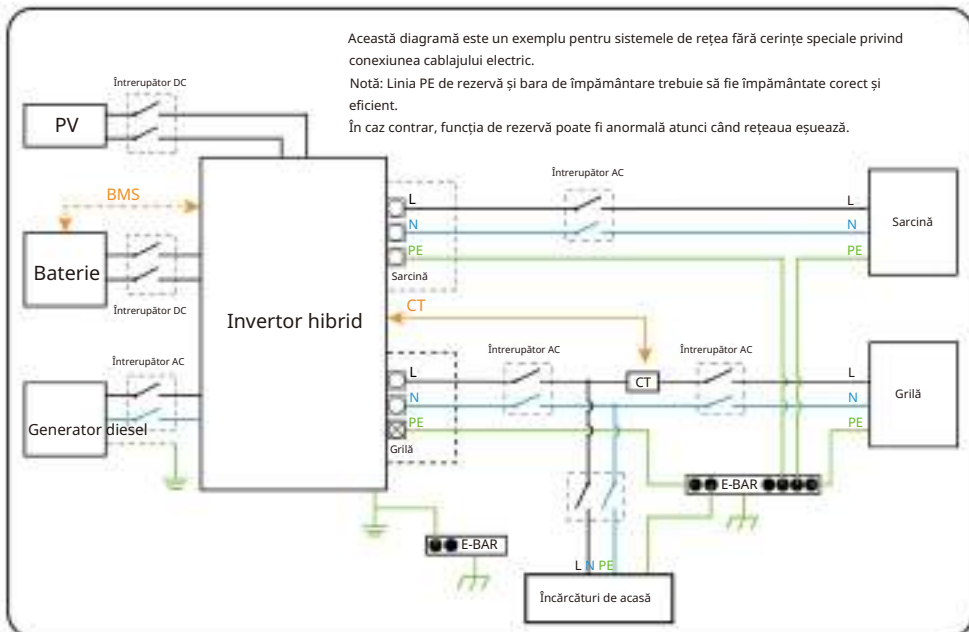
Această diagramă este un exemplu pentru sistemele de rețea fără cerințe speciale privind conexiunea cablajului electric.

Notă: Linia PE de rezervă și bara de împământare trebuie să fie împământate corect și eficient.

În caz contrar, funcția de rezervă poate fi anormală atunci când rețeaua eșuează.

Întrerupător DC

PV

BMS

Baterie

Întrerupător DC

Întrerupător AC

Generator diesel

Invertor hibrid

L
N
PE
Sarcină

Întrerupător AC

L
N
PE

Sarcină

CT

L
N
PE
Grilă

Întrerupător AC

CT

Întrerupător AC

L
N
PE

Grilă

E-BAR

E-BAR

L N PE

Încărcături de acasă